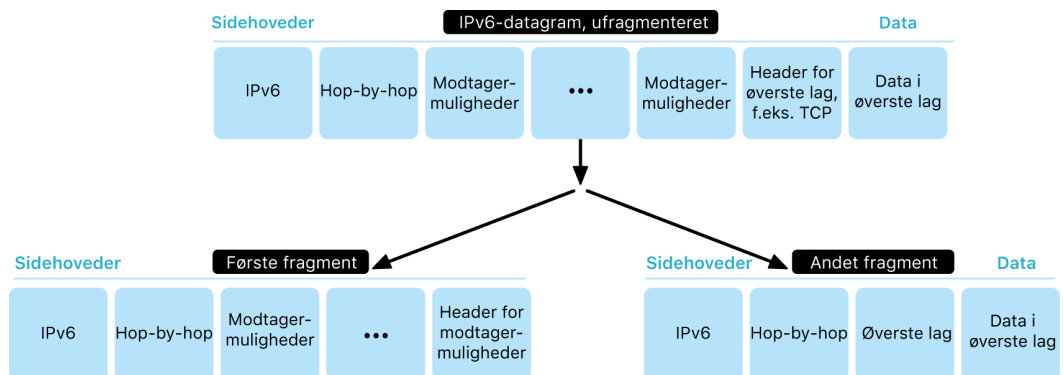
Sidehoveder

IPv6-datagram, ufragmenteret

Data

IPv6

Hop-by-hop

Modtagermuligheder

•••

Modtagermuligheder

Header for øverste lag, f.eks. TCP

Data i øverste lag

Sidehoveder

Første fragment

IPv6

Hop-by-hop

Modtagermuligheder

•••

Header for modtagermuligheder

Sidehoveder

Andet fragment

Data

IPv6

Hop-by-hop

Øverste lag

Data i øverste lag